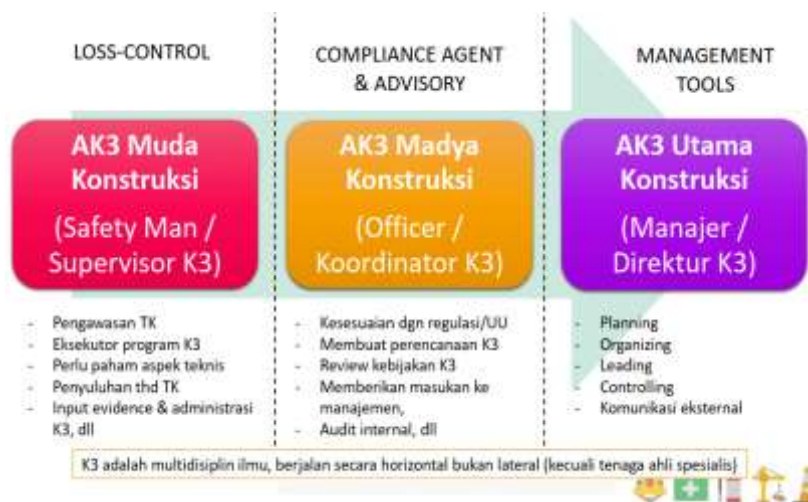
LOSS-CONTROL

AK3 Muda Konstruksi

(Safety Man / Supervisor K3)

- Pengawasan TK
- Eksekutor program K3
- Perlu paham aspek teknis
- Penyuluhan thd TK
- Input evidence & administrasi K3, dll

COMPLIANCE AGENT & ADVISORY

AK3 Madya Konstruksi

(Officer / Koordinator K3)

- Kesesuaian dgn regulasi/UU
- Membuat perencanaan K3
- Review kebijakan K3
- Memberikan masukan ke manajemen,
- Audit internal, dll

MANAGEMENT TOOLS

AK3 Utama Konstruksi

(Manajer / Direktur K3)

- Planning
- Organizing
- Leading
- Controlling
- Komunikasi eksternal

K3 adalah multidisiplin ilmu, berjalan secara horizontal bukan lateral (kecuali tenaga ahli spesialis)